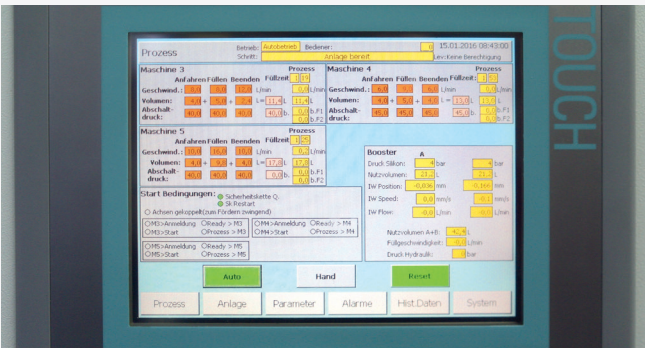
Prozess

Betrieb: Autobetrieb Bediener: 0 15.01.2016 08:43:00
Schritt: Anlage bereit Lev: Keine Berechtigung

TOUCH

Maschine 3
Prozess
Anfahren Füllen Beenden Füllzeit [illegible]
Geschwind.: 5,0 9,0 13,2 L/min 0,0 L/min
Volumen: 4,0 + 5,0 + 2,4 L= 11,4 L 11,4 L
Abschalt-druck: 40,0 40,0 40,0 0,0 b. F1 0,0 b. F2

Maschine 4
Prozess
Anfahren Füllen Beenden Füllzeit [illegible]
Geschwind.: 5,0 9,0 8,0 L/min 0,0 L/min
Volumen: 4,0 + 9,0 + 4,0 L= 15,0 L 15,0 L
Abschalt-druck: 45,0 45,0 45,0 0,0 b. F1 0,0 b. F2

Maschine 5
Prozess
Anfahren Füllen Beenden Füllzeit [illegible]
Geschwind.: 10,0 10,0 10,0 L/min 0,0 L/min
Volumen: 4,0 + 9,0 + 4,0 L= 17,0 L 17,0 L
Abschalt-druck: 40,0 40,0 40,0 0,0 b. F1 0,0 b. F2

Start Bedingungen:
Sicherheitskette O.
SK Restart
Achsen gekoppelt (zum Fördern zwingend)
M3>Anmeldung Ready > M3
M3>Start Prozess > M3
M4>Anmeldung Ready > M4
M4>Start Prozess > M4
M5>Anmeldung Ready > M5
M5>Start Prozess > M5

Booster
A
Druck Silikon: 4 bar 4 bar
Nutzvolumen: 23 L 23 L
IW Position: -0,036 mm -0,166 mm
IW Speed: 0,0 mm/s -0,1 mm/s
IW Flow: -0,0 L/min -0,0 L/min
Nutzvolumen A+B: 42,5 L
Füllgeschwindigkeit: 0,0 L/min
Druck Hydraulik: 0 bar

Auto
Hand
Reset

Prozess
Anlage
Parameter
Alarme
Hist.Daten
System